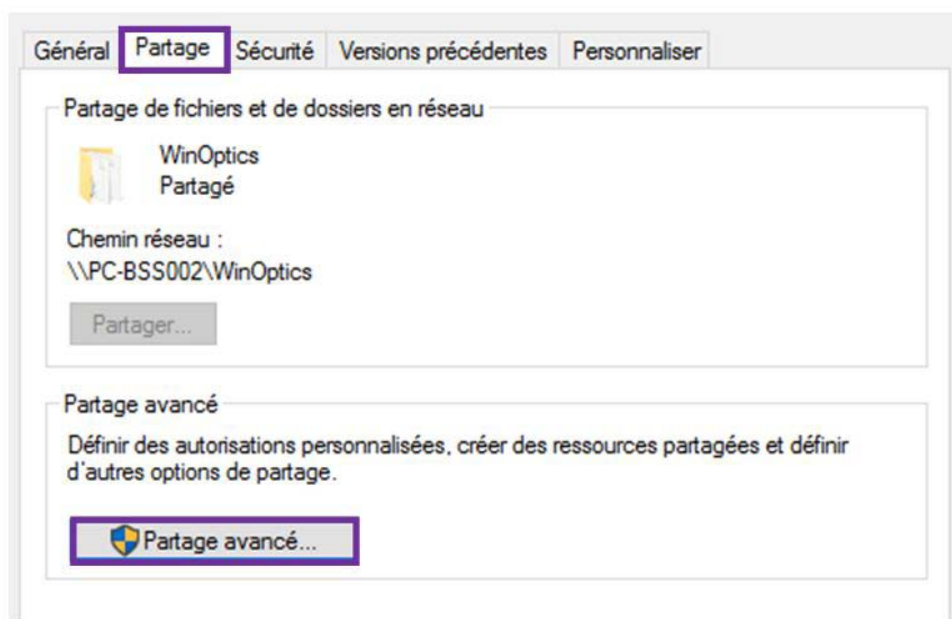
Général Partage Sécurité Versions précédentes Personnaliser

Partage de fichiers et de dossiers en réseau

WinOptics
Partagé

Chemin réseau :
\\PC-BSS002\WinOptics

Partager...

Partage avancé

Définir des autorisations personnalisées, créer des ressources partagées et définir d'autres options de partage.

Partage avancé...